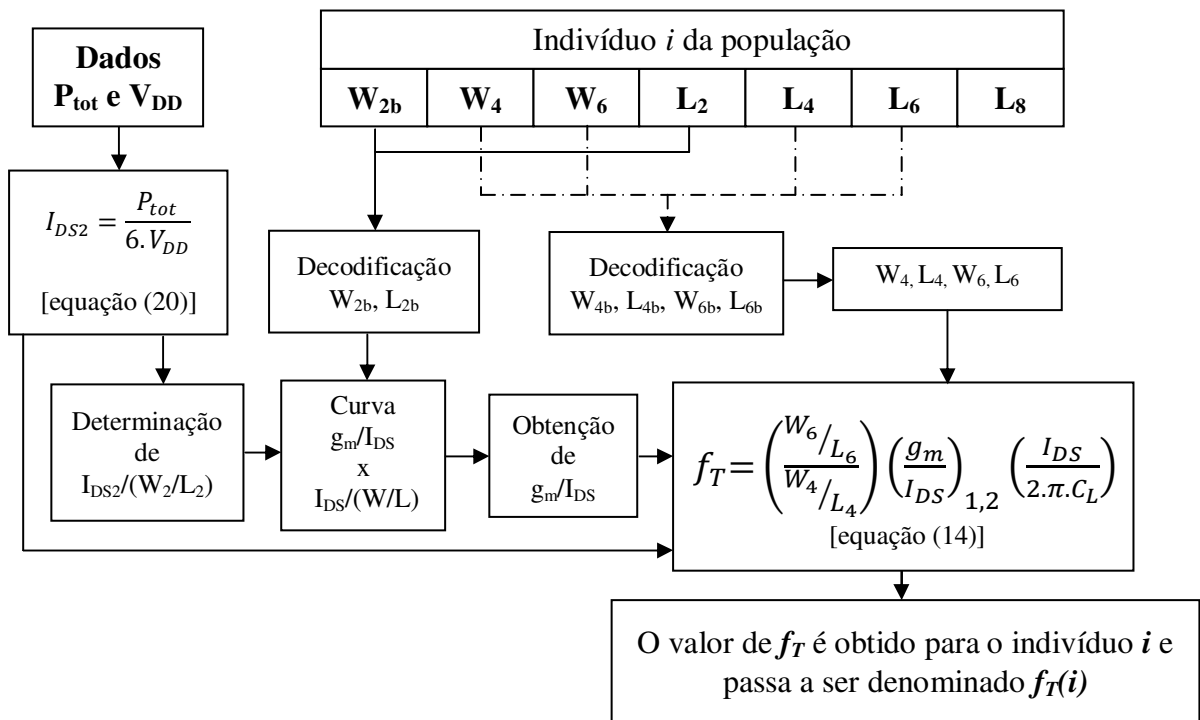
**Dados**
**P$_{tot}$ e V$_{DD}$**

| Indivíduo $i$ da população | | | | | | |
|---|---|---|---|---|---|---|
| **W$_{2b}$** | **W$_4$** | **W$_6$** | **L$_2$** | **L$_4$** | **L$_6$** | **L$_8$** |

$I_{DS2} = \frac{P_{tot}}{6.V_{DD}}$

[equação (20)]

Decodificação
W$_{2b}$, L$_{2b}$

Decodificação
W$_{4b}$, L$_{4b}$, W$_{6b}$, L$_{6b}$

W$_4$, L$_4$, W$_6$, L$_6$

Determinação de I$_{DS2}$/(W$_2$/L$_2$)

Curva
g$_m$/I$_{DS}$
x
I$_{DS}$/(W/L)

Obtenção de g$_m$/I$_{DS}$

$f_T = \left(\frac{W_6/L_6}{W_4/L_4}\right)\left(\frac{g_m}{I_{DS}}\right)_{1,2}\left(\frac{I_{DS}}{2.\pi.C_L}\right)$

[equação (14)]

O valor de $f_T$ é obtido para o indivíduo $i$ e passa a ser denominado $f_T(i)$